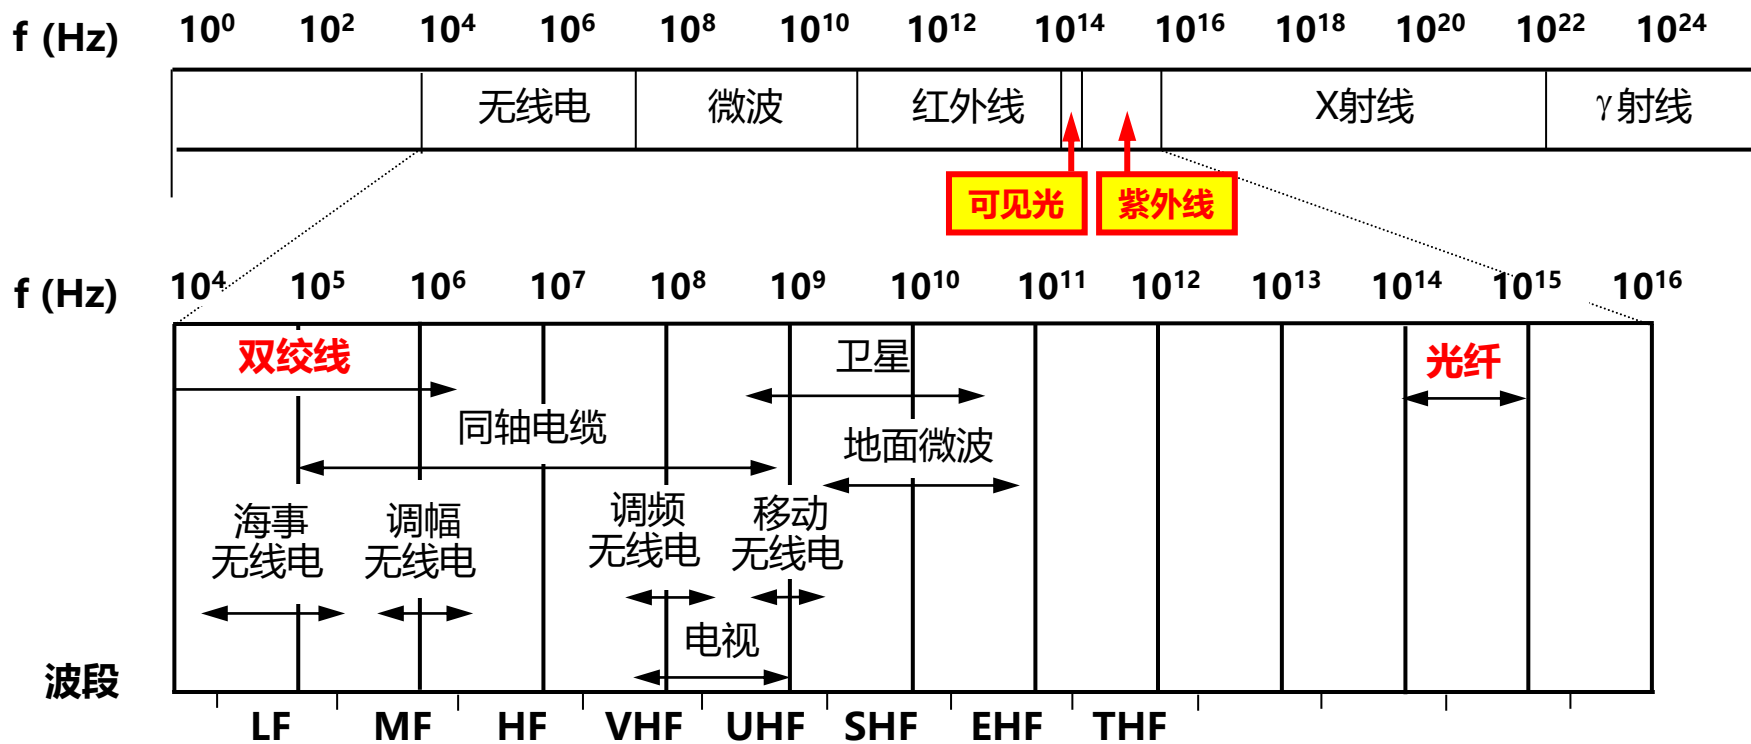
f (Hz) $10^0$ $10^2$ $10^4$ $10^6$ $10^8$ $10^{10}$ $10^{12}$ $10^{14}$ $10^{16}$ $10^{18}$ $10^{20}$ $10^{22}$ $10^{24}$

无线电 微波 红外线 X射线 γ射线

可见光 紫外线

f (Hz) $10^4$ $10^5$ $10^6$ $10^7$ $10^8$ $10^9$ $10^{10}$ $10^{11}$ $10^{12}$ $10^{13}$ $10^{14}$ $10^{15}$ $10^{16}$

双绞线

同轴电缆

卫星

地面微波

光纤

海事无线电

调幅无线电

调频无线电

移动无线电

电视

波段 LF MF HF VHF UHF SHF EHF THF